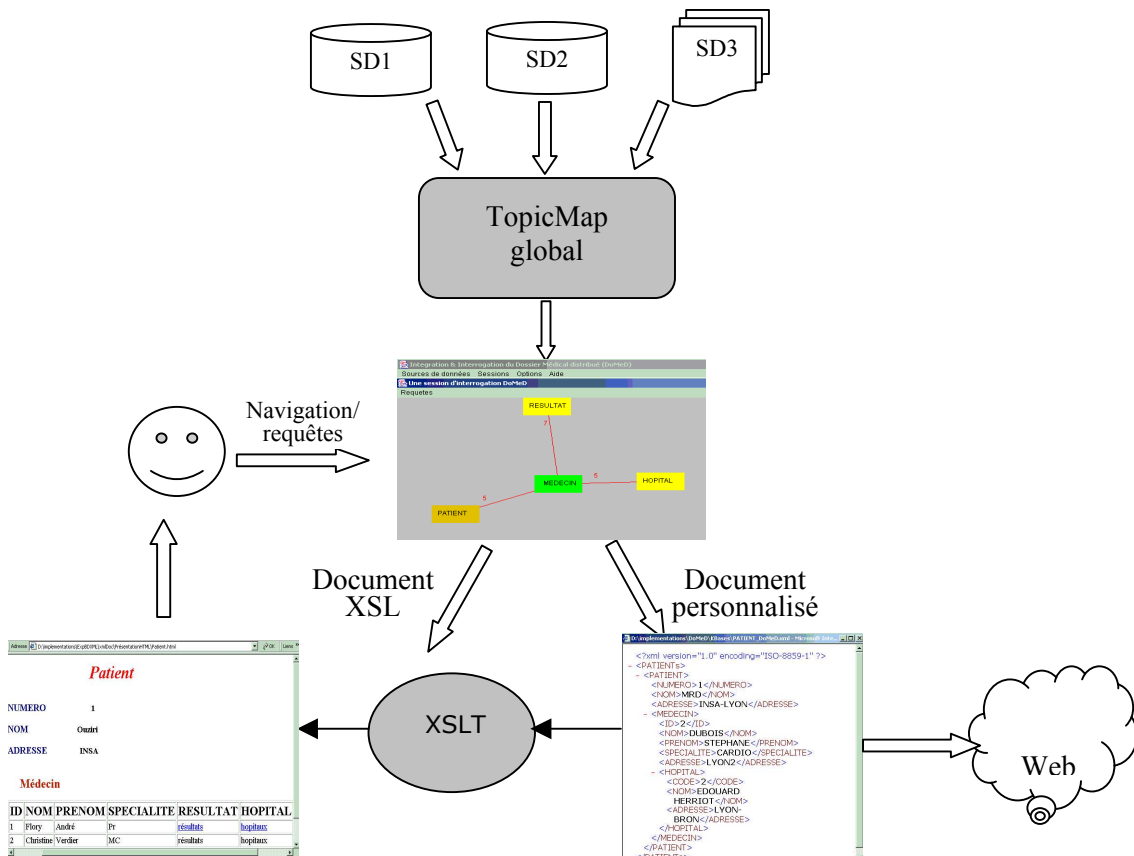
SD1

SD2

SD3

TopicMap global

Intégration & Interrogation du Dossier Médical distribué (DoMeD)
Sources de données Sessions Options Aide
Une session d'interrogation DoMeD
Requetes

RESULTAT
7
MEDECIN
5
HOPITAL
5
PATIENT

Navigation/ requêtes

Document XSL

Document personnalisé

Adresse D:\implementations\ExpEDXML\xslDoc\PrésentationHTML\Patient.html
OK Liens

Patient

NUMERO 1

NOM Ouziri

ADRESSE INSA

Médecin

| ID | NOM | PRENOM | SPECIALITE | RESULTAT | HOPITAL |
|---|---|---|---|---|---|
| 1 | Flory | André | Pr | résultats | hopitaux |
| 2 | Christine | Verdier | MC | résultats | hopitaux |

XSLT

D:\implementations\DoMeD\XBases\PATIENT_DoMeD.xml - Microsoft Inte...
<?xml version="1.0" encoding="ISO-8859-1" ?>
- <PATIENTs>
- <PATIENT>
<NUMERO>1</NUMERO>
<NOM>MRD</NOM>
<ADRESSE>INSA-LYON</ADRESSE>
- <MEDECIN>
<ID>2</ID>
<NOM>DUBOIS</NOM>
<PRENOM>STEPHANE</PRENOM>
<SPECIALITE>CARDIO</SPECIALITE>
<ADRESSE>LYON2</ADRESSE>
- <HOPITAL>
<CODE>2</CODE>
<NOM>EDOUARD HERRIOT</NOM>
<ADRESSE>LYON-BRON</ADRESSE>
</HOPITAL>
</MEDECIN>
</PATIENT>
</PATIENTs>

Web